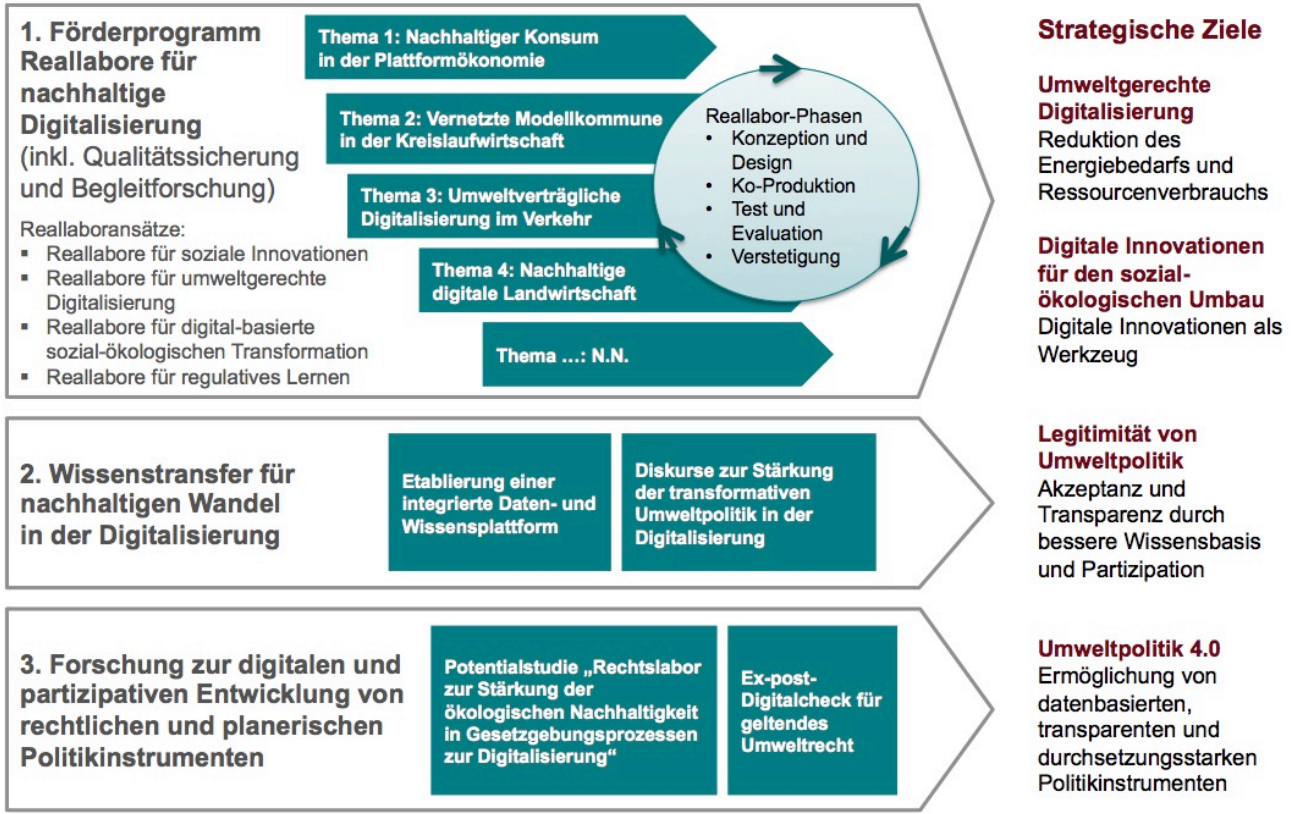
1. Förderprogramm Reallabore für nachhaltige Digitalisierung (inkl. Qualitätssicherung und Begleitforschung)

Reallaboransätze:
▪ Reallabore für soziale Innovationen
▪ Reallabore für umweltgerechte Digitalisierung
▪ Reallabore für digital-basierte sozial-ökologischen Transformation
▪ Reallabore für regulatives Lernen

Thema 1: Nachhaltiger Konsum in der Plattformökonomie

Thema 2: Vernetzte Modellkommune in der Kreislaufwirtschaft

Thema 3: Umweltverträgliche Digitalisierung im Verkehr

Thema 4: Nachhaltige digitale Landwirtschaft

Thema …: N.N.

Reallabor-Phasen
• Konzeption und Design
• Ko-Produktion
• Test und Evaluation
• Verstetigung

2. Wissenstransfer für nachhaltigen Wandel in der Digitalisierung

Etablierung einer integrierte Daten- und Wissensplattform

Diskurse zur Stärkung der transformativen Umweltpolitik in der Digitalisierung

3. Forschung zur digitalen und partizipativen Entwicklung von rechtlichen und planerischen Politikinstrumenten

Potentialstudie „Rechtslabor zur Stärkung der ökologischen Nachhaltigkeit in Gesetzgebungsprozessen zur Digitalisierung“

Ex-post-Digitalcheck für geltendes Umweltrecht

Strategische Ziele

Umweltgerechte Digitalisierung
Reduktion des Energiebedarfs und Ressourcenverbrauchs

Digitale Innovationen für den sozial-ökologischen Umbau
Digitale Innovationen als Werkzeug

Legitimität von Umweltpolitik
Akzeptanz und Transparenz durch bessere Wissensbasis und Partizipation

Umweltpolitik 4.0
Ermöglichung von datenbasierten, transparenten und durchsetzungsstarken Politikinstrumenten